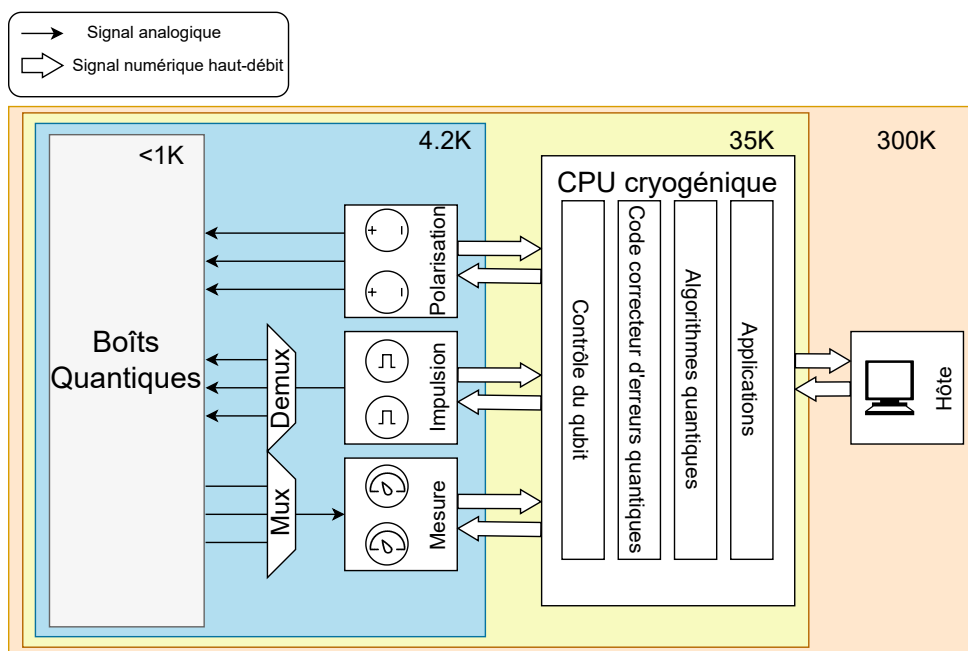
Signal analogique
Signal numérique haut-débit

<1K
4.2K
35K
300K

Boîts Quantiques

Demux
Mux

Polarisation
Impulsion
Mesure

CPU cryogénique

Contrôle du qubit
Code correcteur d'erreurs quantiques
Algorithmes quantiques
Applications

Hôte